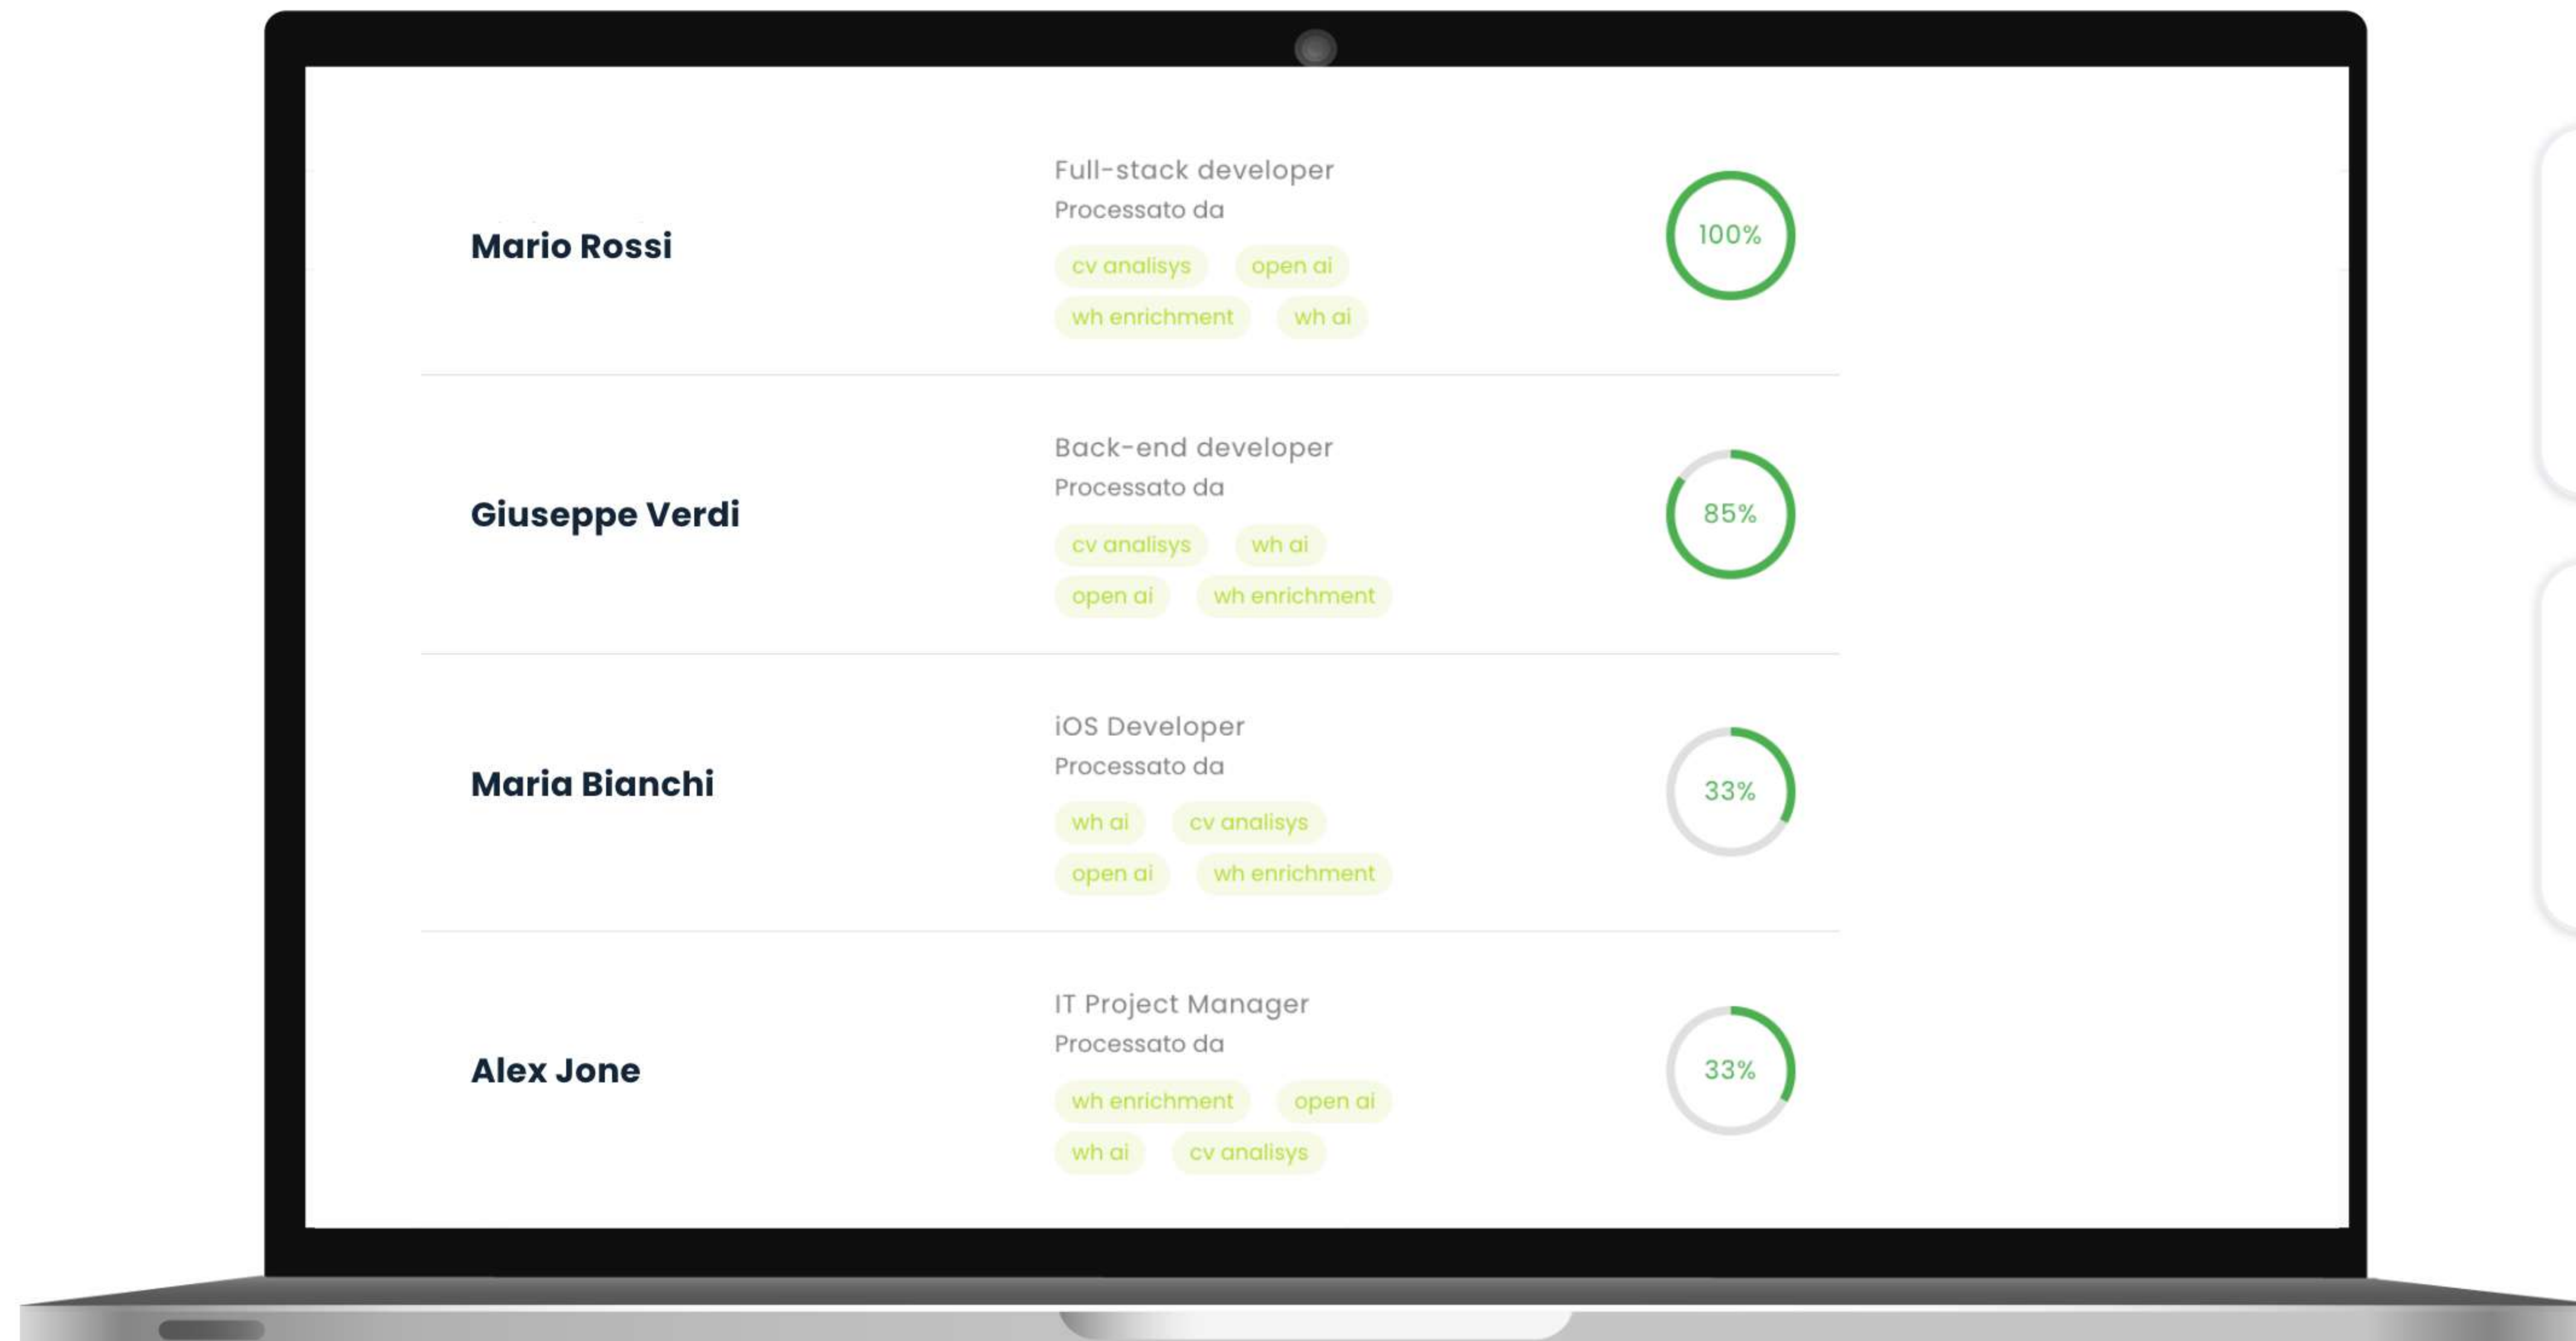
Mario Rossi

Full-stack developer
Processato da
cv analisys
open ai
wh enrichment
wh ai

100%

Giuseppe Verdi

Back-end developer
Processato da
cv analisys
wh ai
open ai
wh enrichment

85%

Maria Bianchi

iOS Developer
Processato da
wh ai
cv analisys
open ai
wh enrichment

33%

Alex Jone

IT Project Manager
Processato da
wh enrichment
open ai
wh ai
cv analisys

33%